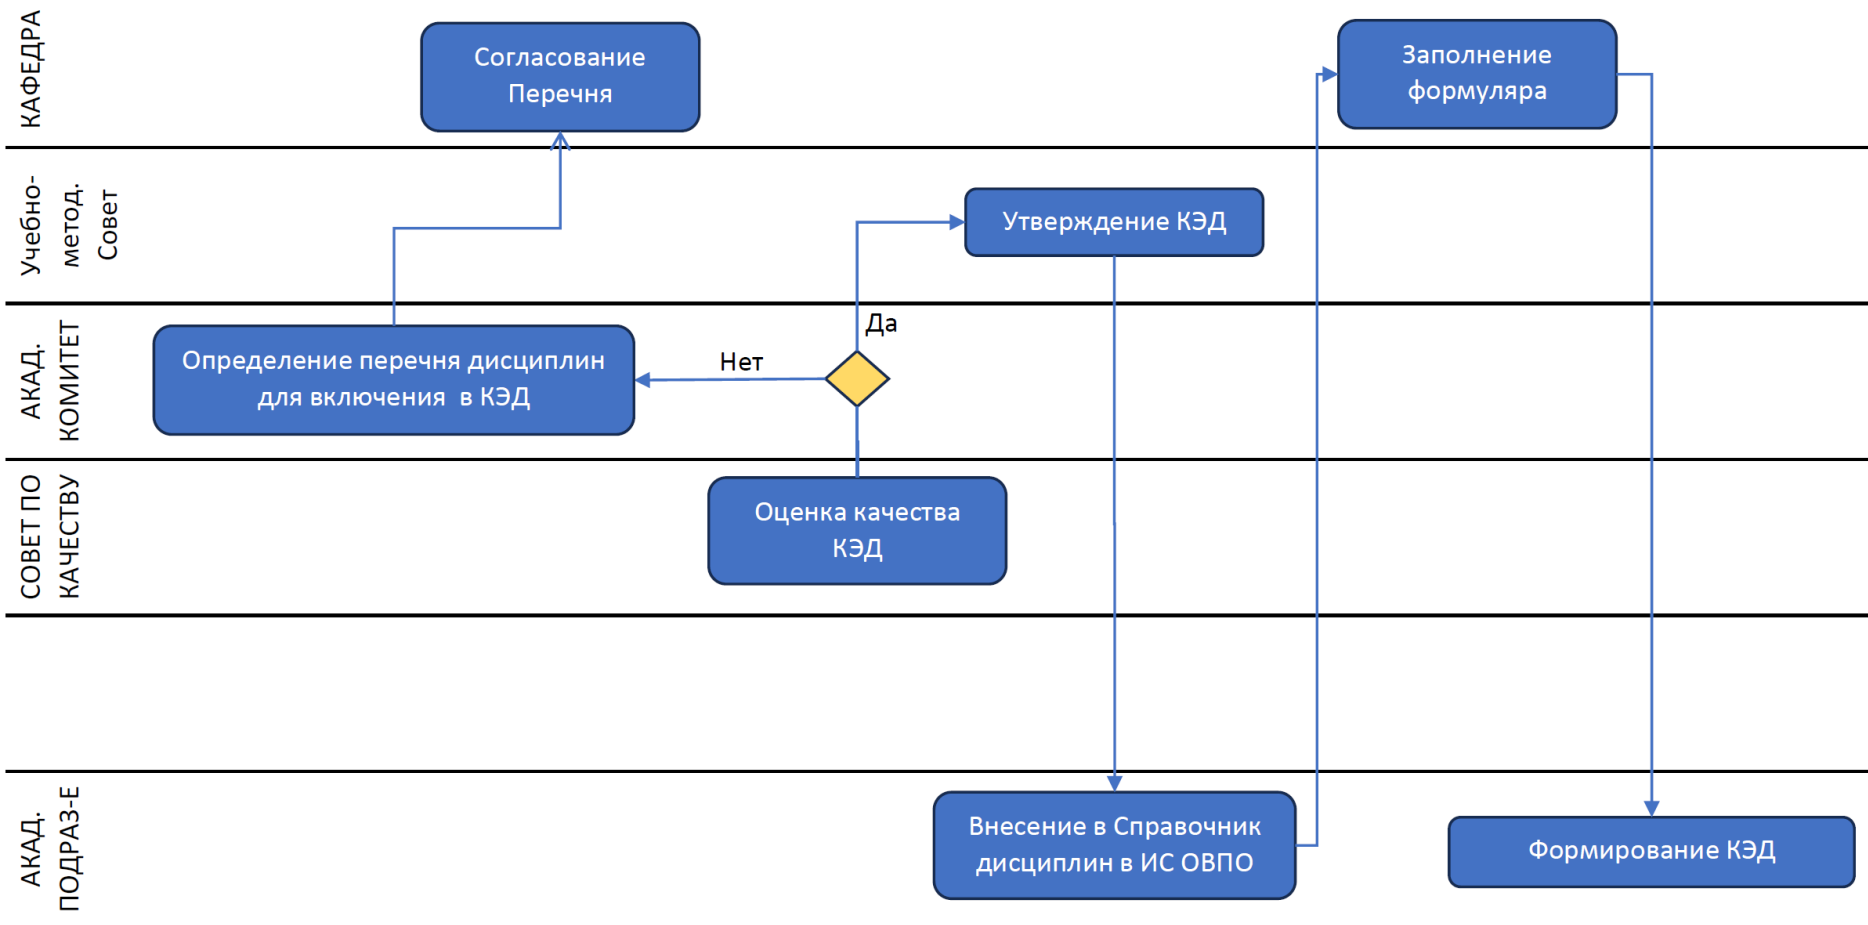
КАФЕДРА

Согласование Перечня

Заполнение формуляра

Учебно-метод. Совет

Утверждение КЭД

АКАД. КОМИТЕТ

Определение перечня дисциплин для включения в КЭД

Нет

Да

СОВЕТ ПО КАЧЕСТВУ

Оценка качества КЭД

АКАД. ПОДРАЗ-Е

Внесение в Справочник дисциплин в ИС ОВПО

Формирование КЭД